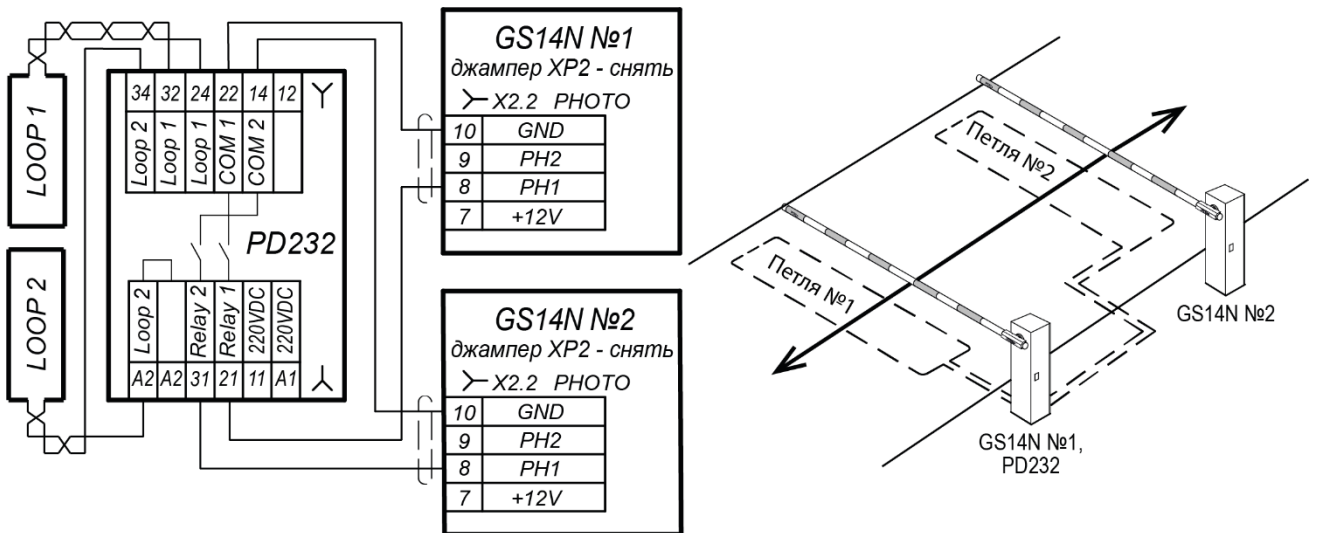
LOOP 1

LOOP 2

PD232

| 34 | 32 | 24 | 22 | 14 | 12 |
|---|---|---|---|---|---|
| Loop 2 | Loop 1 | Loop 1 | COM 1 | COM 2 | |

| Loop 2 | | Relay 2 | Relay 1 | 220VDC | 220VDC |
|---|---|---|---|---|---|
| A2 | A2 | 31 | 21 | 11 | A1 |

GS14N №1
джампер XP2 - снять
X2.2 PHOTO

| 10 | GND |
|---|---|
| 9 | PH2 |
| 8 | PH1 |
| 7 | +12V |

GS14N №2
джампер XP2 - снять
X2.2 PHOTO

| 10 | GND |
|---|---|
| 9 | PH2 |
| 8 | PH1 |
| 7 | +12V |

Петля №2

Петля №1

GS14N №2

GS14N №1,
PD232